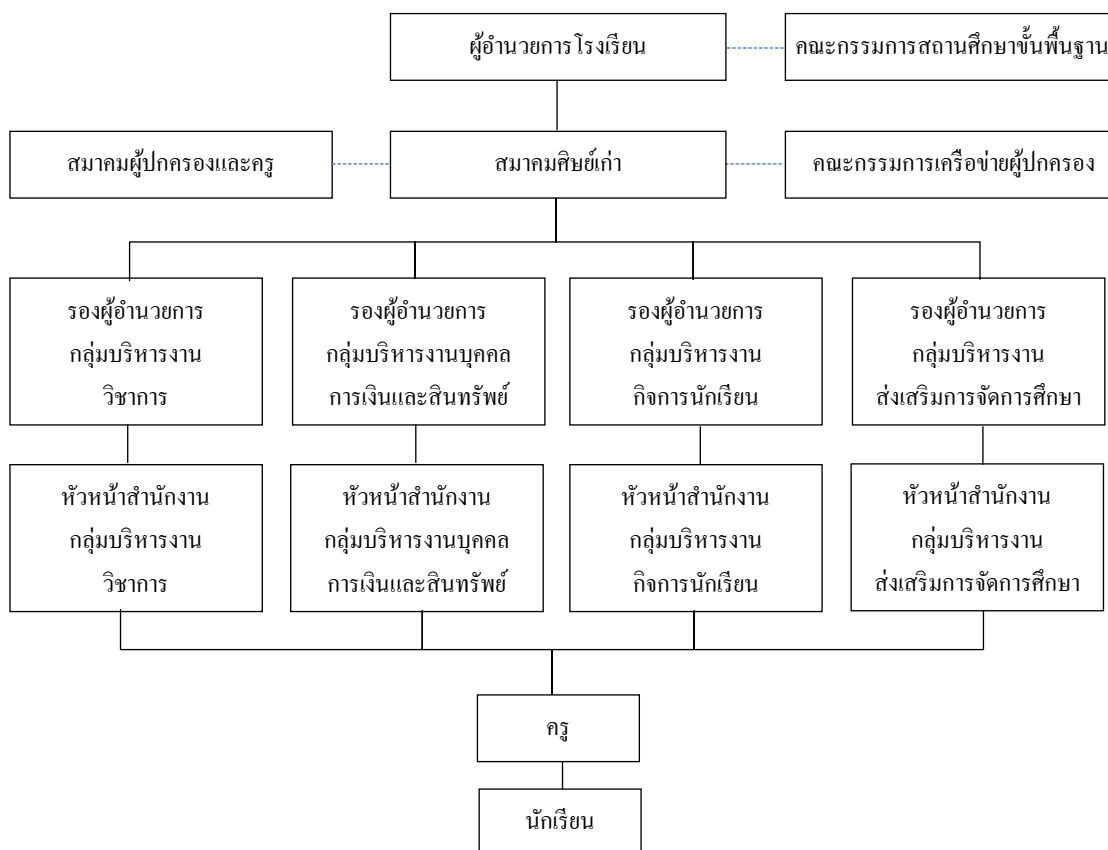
ผู้อำนวยการโรงเรียน

คณะกรรมการสถานศึกษาขั้นพื้นฐาน

สมาคมผู้ปกครองและครู

สมาคมศิษย์เก่า

คณะกรรมการเครือข่ายผู้ปกครอง

รองผู้อำนวยการ กลุ่มบริหารงาน วิชาการ

รองผู้อำนวยการ กลุ่มบริหารงานบุคคล การเงินและสินทรัพย์

รองผู้อำนวยการ กลุ่มบริหารงาน กิจการนักเรียน

รองผู้อำนวยการ กลุ่มบริหารงาน ส่งเสริมการจัดการศึกษา

หัวหน้าสำนักงาน กลุ่มบริหารงาน วิชาการ

หัวหน้าสำนักงาน กลุ่มบริหารงานบุคคล การเงินและสินทรัพย์

หัวหน้าสำนักงาน กลุ่มบริหารงาน กิจการนักเรียน

หัวหน้าสำนักงาน กลุ่มบริหารงาน ส่งเสริมการจัดการศึกษา

ครู

นักเรียน